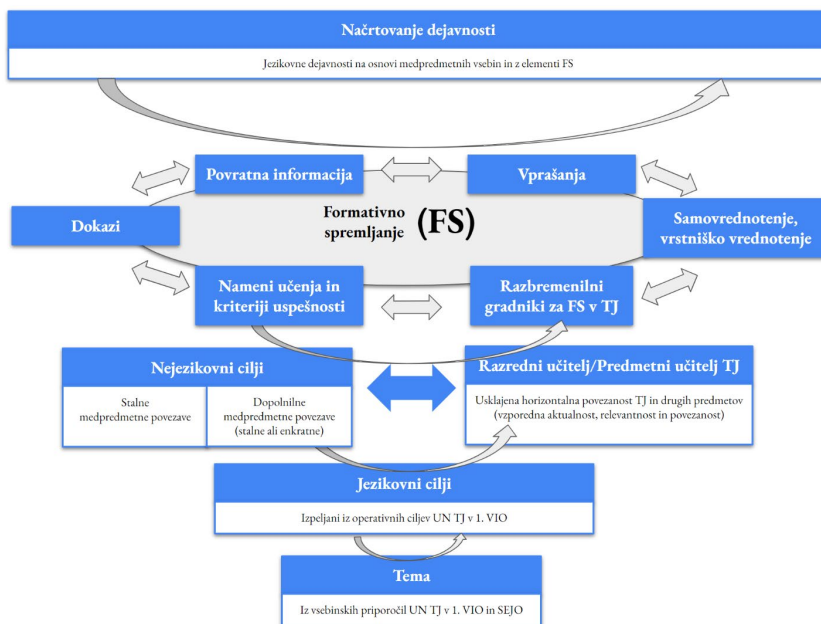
Načrtovanje dejavnosti

Jezikovne dejavnosti na osnovi medpredmetnih vsebin in z elementi FS

Povratna informacija

Vprašanja

Dokazi

Formativno spremljanje (FS)

Samovrednotenje, vrstniško vrednotenje

Nameni učenja in kriteriji uspešnosti

Razbremenilni gradniki za FS v TJ

Nejezikovni cilji

Stalne medpredmetne povezave

Dopolnilne medpredmetne povezave (stalne ali enkratne)

Razredni učitelj/Predmetni učitelj TJ

Usklajena horizontalna povezanost TJ in drugih predmetov (vzporedna aktualnost, relevantnost in povezanost)

Jezikovni cilji

Izpeljani iz operativnih ciljev UN TJ v 1. VIO

Tema

Iz vsebinskih priporočil UN TJ v 1. VIO in SEJO